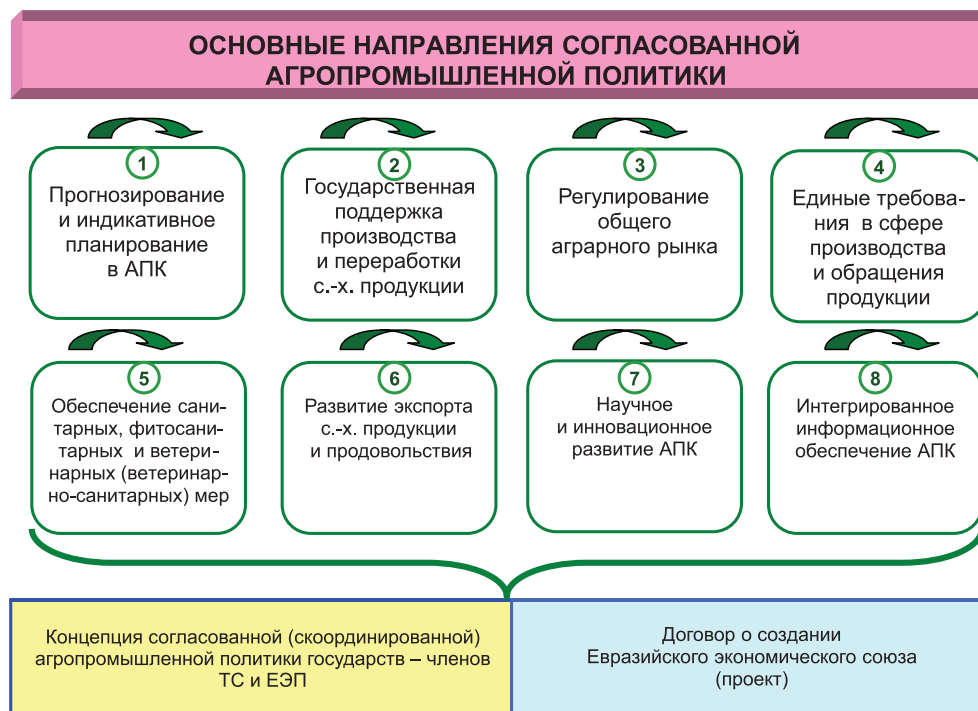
ОСНОВНЫЕ НАПРАВЛЕНИЯ СОГЛАСОВАННОЙ АГРОПРОМЫШЛЕННОЙ ПОЛИТИКИ

1
Прогнозирование и индикативное планирование в АПК

2
Государственная поддержка производства и переработки с.-х. продукции

3
Регулирование общего аграрного рынка

4
Единые требования в сфере производства и обращения продукции

5
Обеспечение санитарных, фитосанитарных и ветеринарных (ветеринарно-санитарных) мер

6
Развитие экспорта с.-х. продукции и продовольствия

7
Научное и инновационное развитие АПК

8
Интегрированное информационное обеспечение АПК

Концепция согласованной (скоординированной) агропромышленной политики государств – членов ТС и ЕЭП

Договор о создании Евразийского экономического союза (проект)